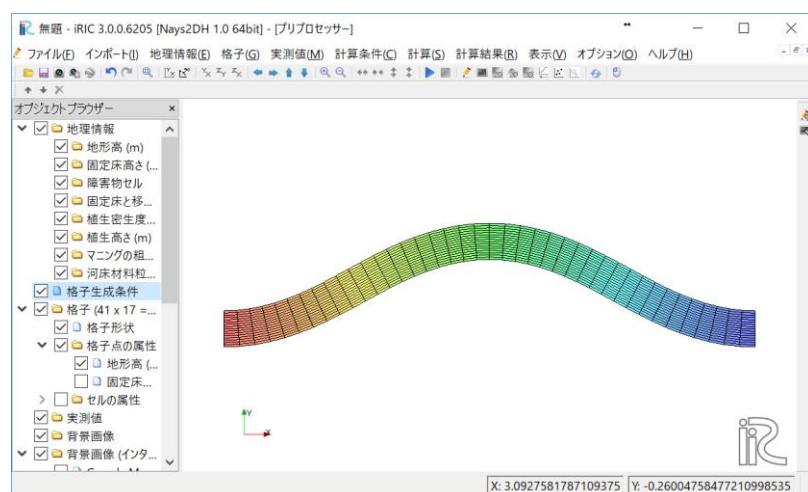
無題 - iRIC 3.0.0.6205 [Nays2DH 1.0 64bit] - [プリプロセッサー]

ファイル(F) インポート(I) 地理情報(E) 格子(G) 実測値(M) 計算条件(C) 計算(S) 計算結果(R) 表示(V) オプション(O) ヘルプ(H)

オブジェクトブラウザー

地理情報
地形高 (m)
固定床高さ (...
障害物セル
固定床と移...
植生密生度...
植生高さ (m)
マニングの粗...
河床材料粒...
格子生成条件
格子 (41 x 17 =...
格子形状
格子点の属性
地形高 (...
固定床...
セルの属性
実測値
背景画像
背景画像 (インタ...

y
x

iRIC

X: 3.0927581787109375 Y: -0.26004758477210998535